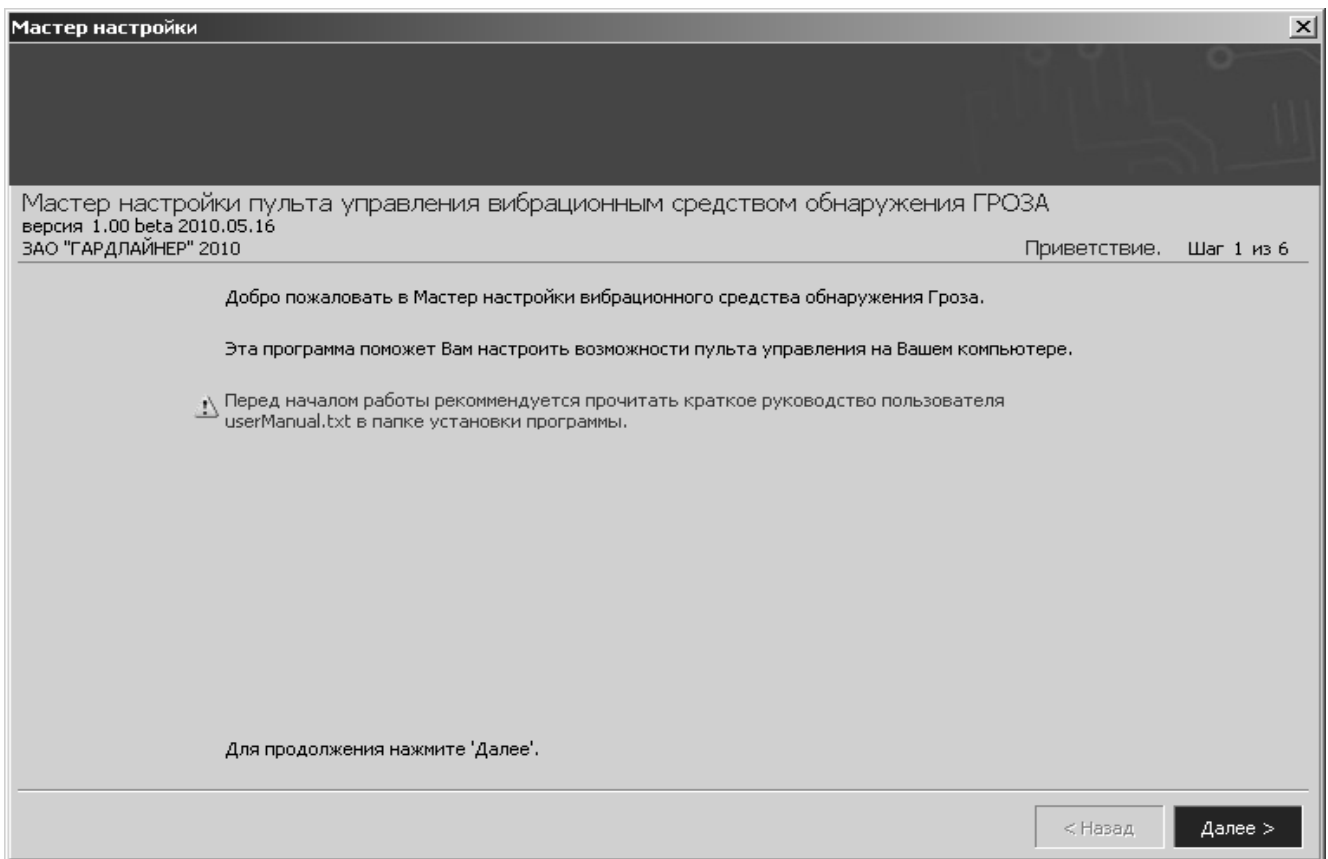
Мастер настройки

Мастер настройки пульта управления вибрационным средством обнаружения ГРОЗА
версия 1.00 beta 2010.05.16
ЗАО "ГАРДЛАЙНЕР" 2010

Приветствие. Шаг 1 из 6

Добро пожаловать в Мастер настройки вибрационного средства обнаружения Гроза.

Эта программа поможет Вам настроить возможности пульта управления на Вашем компьютере.

Перед началом работы рекомендуется прочитать краткое руководство пользователя userManual.txt в папке установки программы.

Для продолжения нажмите 'Далее'.

< Назад

Далее >